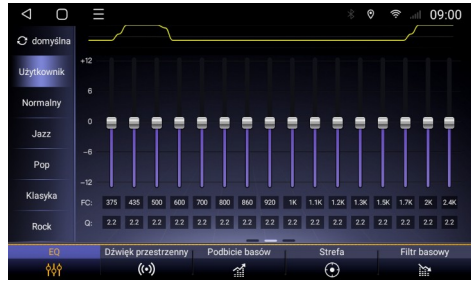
09:00

domyślna

Użytkownik
Normalny
Jazz
Pop
Klasyka
Rock

+12
6
0
−6
−12

| FC: | 375 | 435 | 500 | 600 | 700 | 800 | 860 | 920 | 1K | 1.1K | 1.2K | 1.3K | 1.5K | 1.7K | 2K | 2.4K |
|---|---|---|---|---|---|---|---|---|---|---|---|---|---|---|---|---|
| Q: | 2.2 | 2.2 | 2.2 | 2.2 | 2.2 | 2.2 | 2.2 | 2.2 | 2.2 | 2.2 | 2.2 | 2.2 | 2.2 | 2.2 | 2.2 | 2.2 |

EQ
Dźwięk przestrzenny
Podbicie basów
Strefa
Filtr basowy